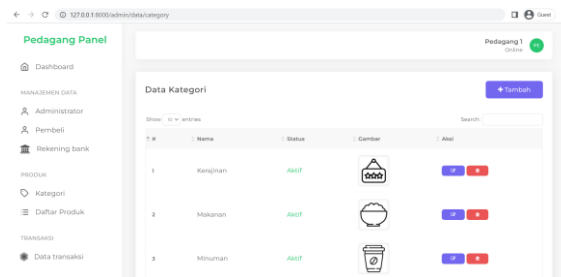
127.0.0.1:8000/admin/data/category

Guest

Pedagang Panel

Dashboard

MANAJEMEN DATA

Administrator

Pembeli

Rekening bank

PRODUK

Kategori

Daftar Produk

TRANSAKSI

Data transaksi

Pedagang 1
Online

PE

Data Kategori

+ Tambah

Show: 10 entries

Search:

| # | Nama | Status | Gambar | Aksi |
|---|---|---|---|---|
| 1 | Kerajinan | Aktif | | |
| 2 | Makanan | Aktif | | |
| 3 | Minuman | Aktif | | |